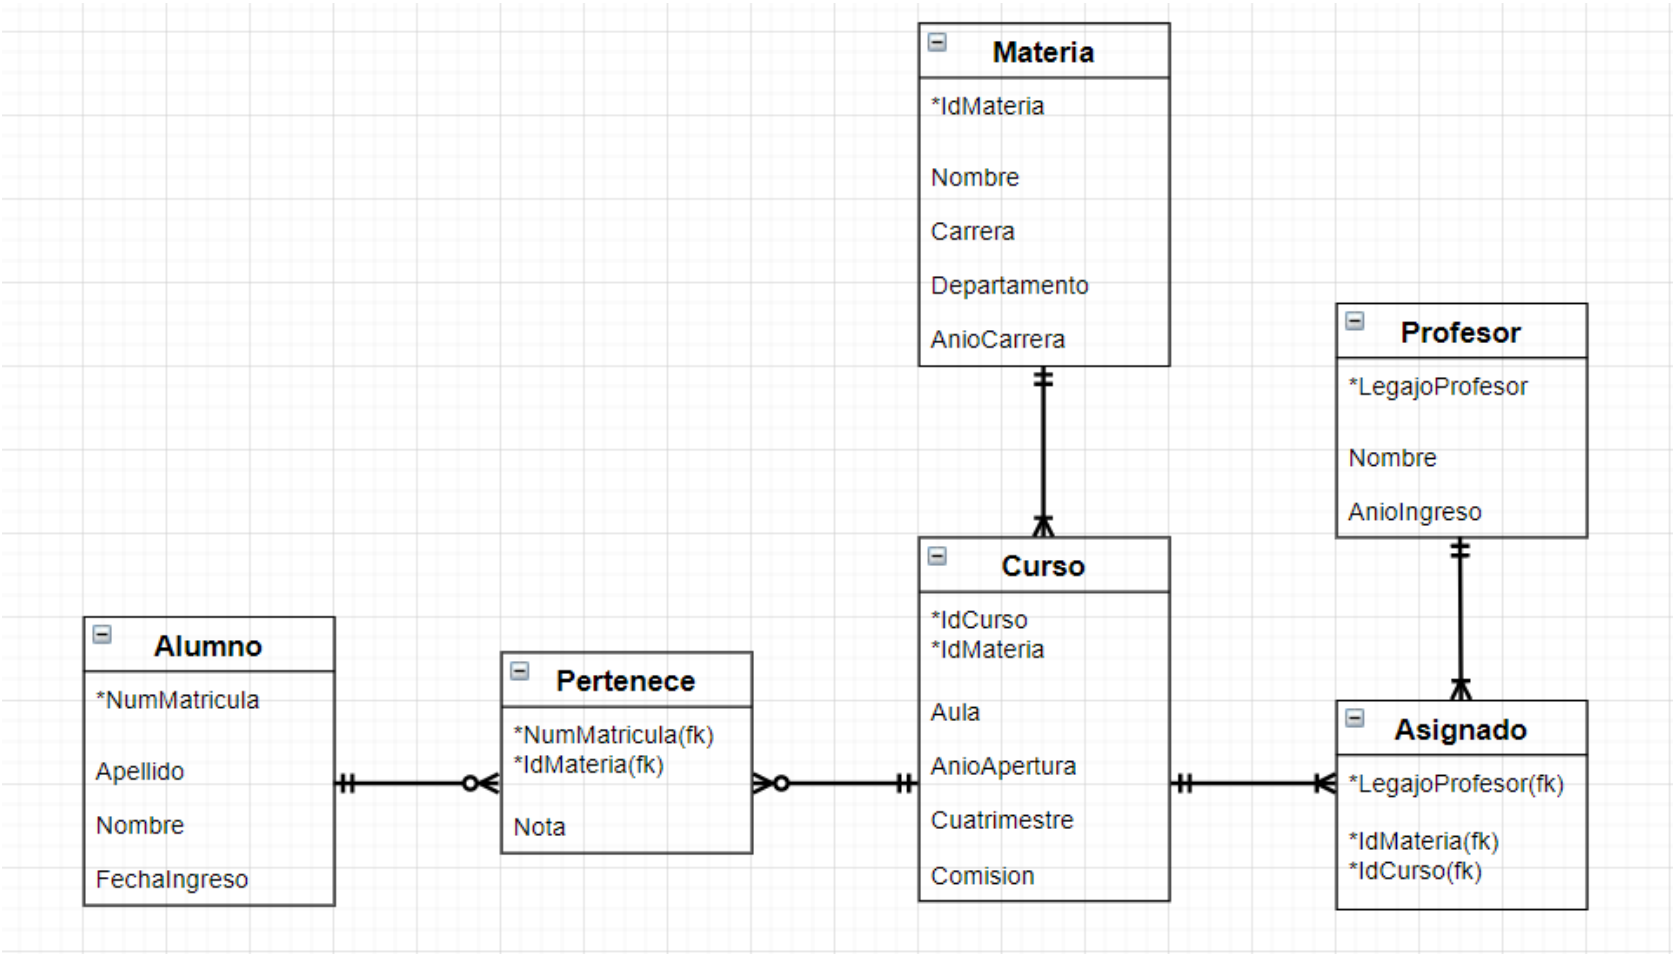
Materia
*IdMateria

Nombre
Carrera
Departamento
AnioCarrera

Profesor
*LegajoProfesor

Nombre
AnioIngreso

Curso
*IdCurso
*IdMateria

Aula
AnioApertura
Cuatrimestre
Comision

Alumno
*NumMatricula

Apellido
Nombre
FechaIngreso

Pertenece
*NumMatricula(fk)
*IdMateria(fk)

Nota

Asignado
*LegajoProfesor(fk)

*IdMateria(fk)
*IdCurso(fk)